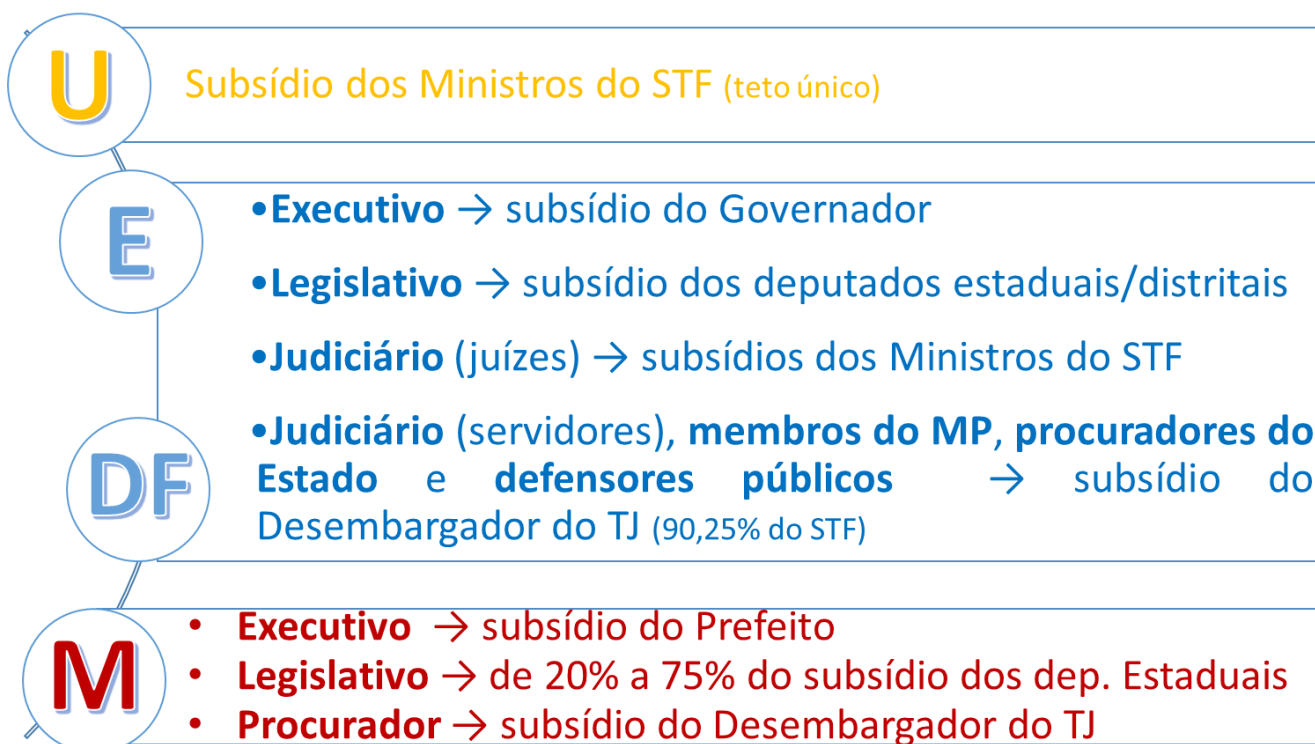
U

Subsídio dos Ministros do STF (teto único)

E

•Executivo → subsídio do Governador

•Legislativo → subsídio dos deputados estaduais/distritais

•Judiciário (juízes) → subsídios dos Ministros do STF

DF

•Judiciário (servidores), membros do MP, procuradores do Estado e defensores públicos → subsídio do Desembargador do TJ (90,25% do STF)

M

• Executivo → subsídio do Prefeito
• Legislativo → de 20% a 75% do subsídio dos dep. Estaduais
• Procurador → subsídio do Desembargador do TJ